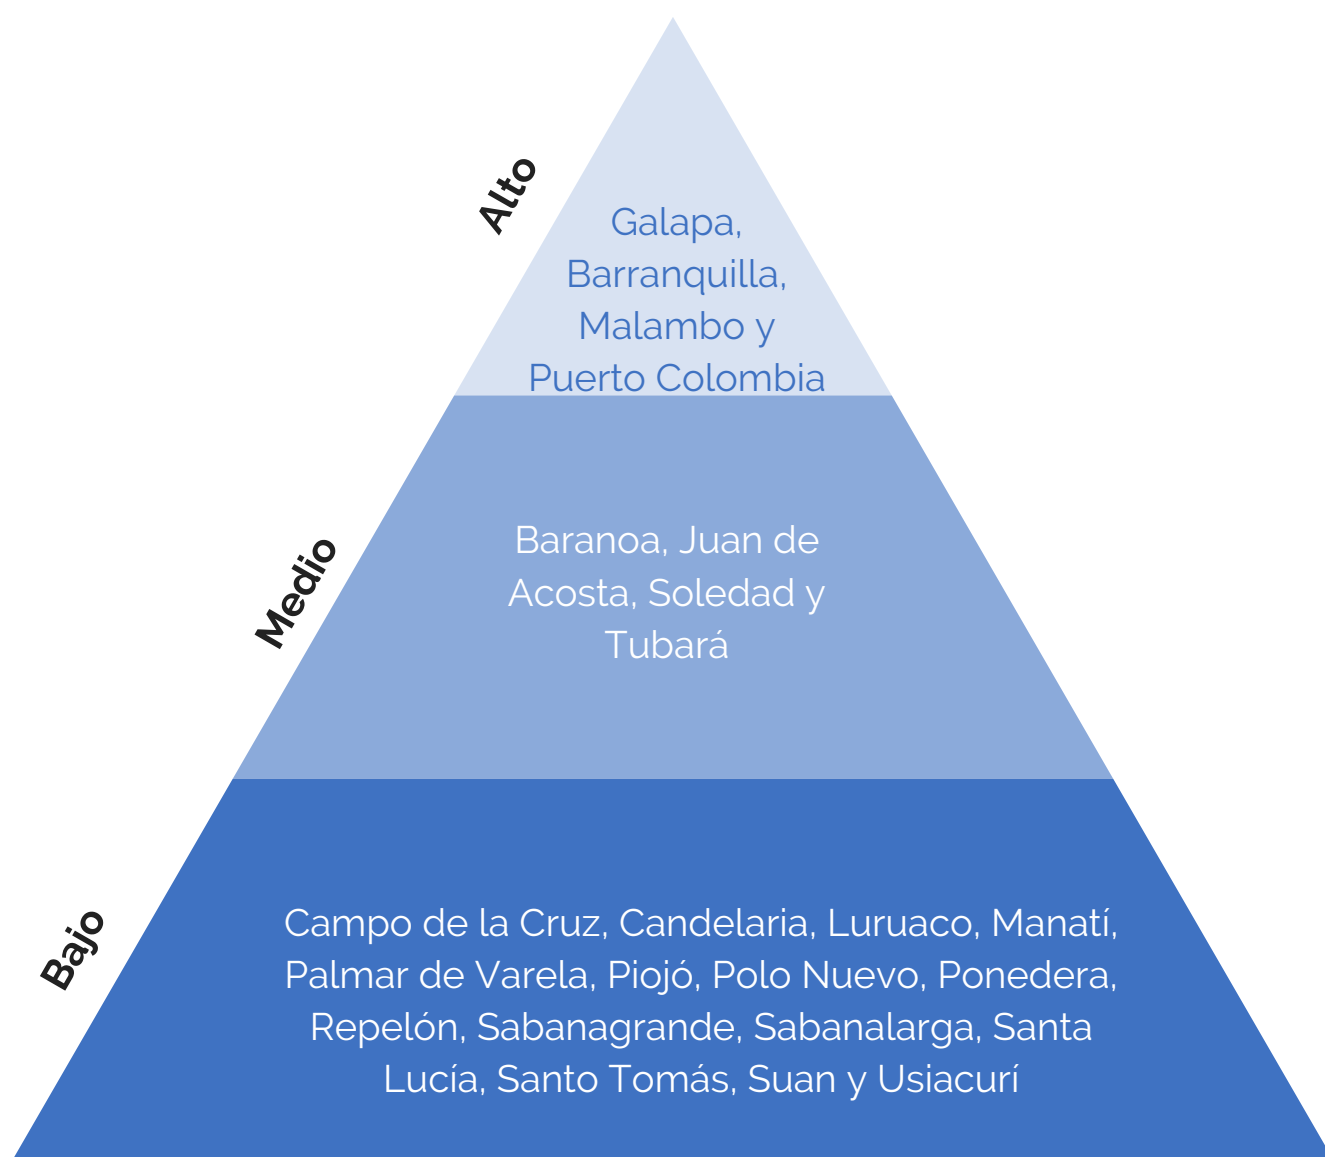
Alto

Galapa, Barranquilla, Malambo y Puerto Colombia

Medio

Baranoa, Juan de Acosta, Soledad y Tubará

Bajo

Campo de la Cruz, Candelaria, Luruaco, Manatí, Palmar de Varela, Piojó, Polo Nuevo, Ponedera, Repelón, Sabanagrande, Sabanalarga, Santa Lucía, Santo Tomás, Suan y Usiacurí